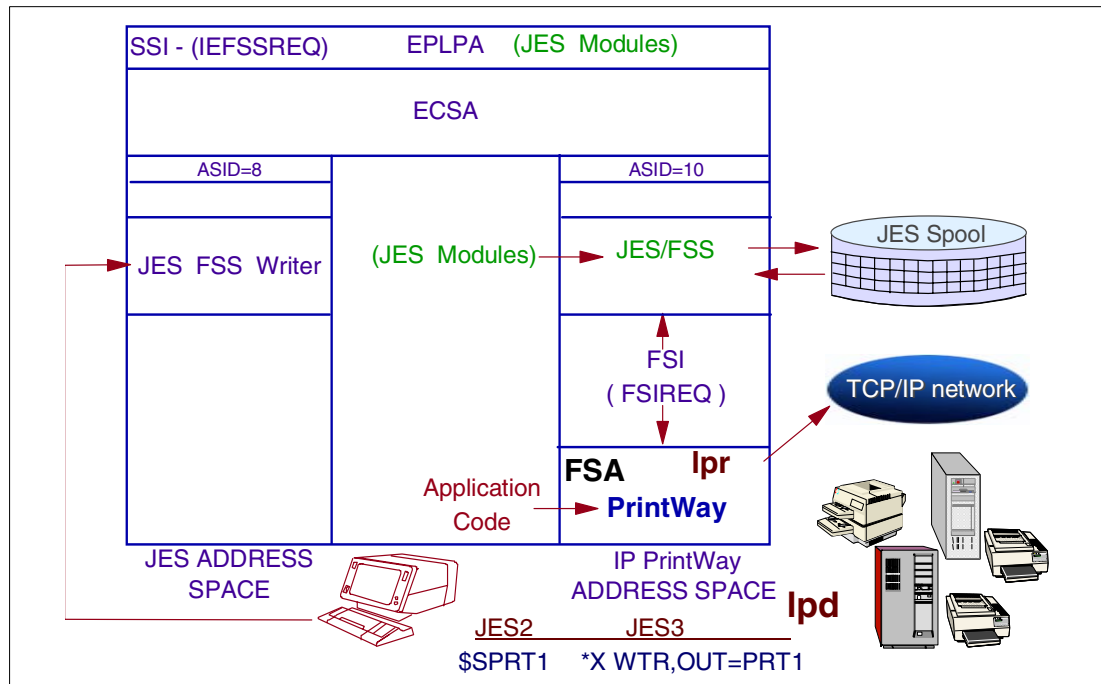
SSI - (IEFSSREQ)
EPLPA (JES Modules)
ECSA
ASID=8
ASID=10
JES FSS Writer
(JES Modules)
JES/FSS
JES Spool
FSI
( FSIREQ )
TCP/IP network
FSA
lpr
Application Code
PrintWay
JES ADDRESS SPACE
IP PrintWay ADDRESS SPACE
lpd
JES2
JES3
$SPRT1
*X WTR,OUT=PRT1